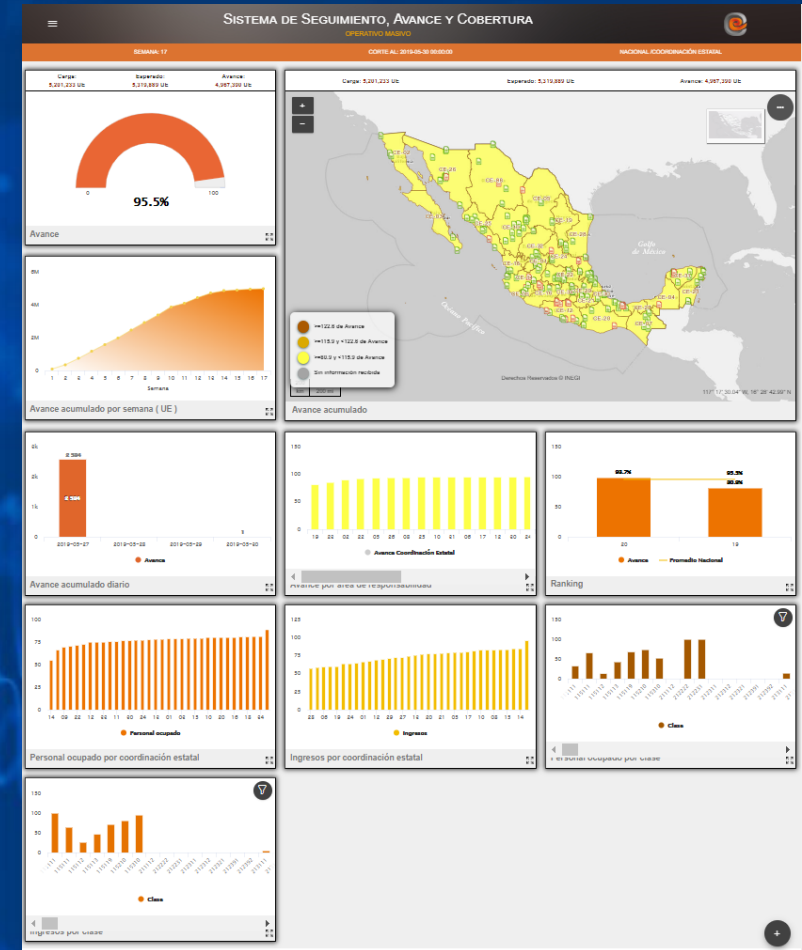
Sistema de Seguimiento, Avance y Cobertura
OPERATIVO MASIVO

SEMANA: 17
CORTE AL: 2019-05-30 00:00:00
NACIONAL /COORDINACIÓN ESTATAL

Carga: 5,201,233 Ue
Esperado: 5,319,889 Ue
Avance: 4,967,390 Ue

0
100
95.5%

Avance

6M
4M
2M
0
1 2 3 4 5 6 7 8 9 10 11 12 13 14 15 16 17
Semana

Avance acumulado por semana ( UE )

Carga: 5,201,233 Ue
Esperado: 5,319,889 Ue
Avance: 4,967,390 Ue

+
−
−

>=122.8 de Avance
>=115.9 y <122.8 de Avance
>=80.9 y <115.9 de Avance
Sin información recibida

Golfo de México
Derechos Reservados © INEGI

Avance acumulado

4k
3k
2k
1k
0
2 594
2 594
3
2019-05-27
2019-05-28
2019-05-29
2019-05-30
Avance

Avance acumulado diario

150
100
50
0
19 22 28 32 06 25 15 10 06 17 12 30 24
Avance Coordinación Estatal

Avance por área de responsabilidad

150
100
50
0
95.7%
95.5%
80.8%
26
19
Avance
Promedio Nacional

Ranking

100
75
50
25
0
14 08 32 22 06 15 18 19 05 01 02 03 28 30 24
Personal ocupado

Personal ocupado por coordinación estatal

125
100
75
50
25
0
25 05 16 31 02 28 11 19 12 10 30 27 24 15 14
Ingresos

Ingresos por coordinación estatal

100
50
0
Clase

Personal ocupado por clase

150
100
50
0
Clase

Ingresos por clase
+